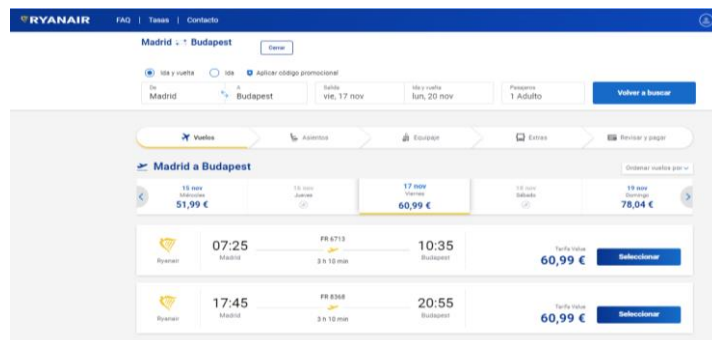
RYANAIR FAQ | Tasas | Contacto

Madrid - Budapest Cerrar

Ida y vuelta Ida Aplicar código promocional

De Madrid
A Budapest
Salida vie, 17 nov
Ida y vuelta lun, 20 nov
Pasajeros 1 Adulto
Volver a buscar

Vuelos Asientos Equipaje Extras Revisar y pagar

Madrid a Budapest

Ordenar vuelos por

15 nov Miércoles 51,99 €
16 nov Jueves
17 nov Viernes 60,99 €
18 nov Sábado
19 nov Domingo 78,04 €

Ryanair 07:25 Madrid FR 6713 3 h 10 min 10:35 Budapest Tarifa Value 60,99 € Seleccionar

Ryanair 17:45 Madrid FR 8368 3 h 10 min 20:55 Budapest Tarifa Value 60,99 € Seleccionar